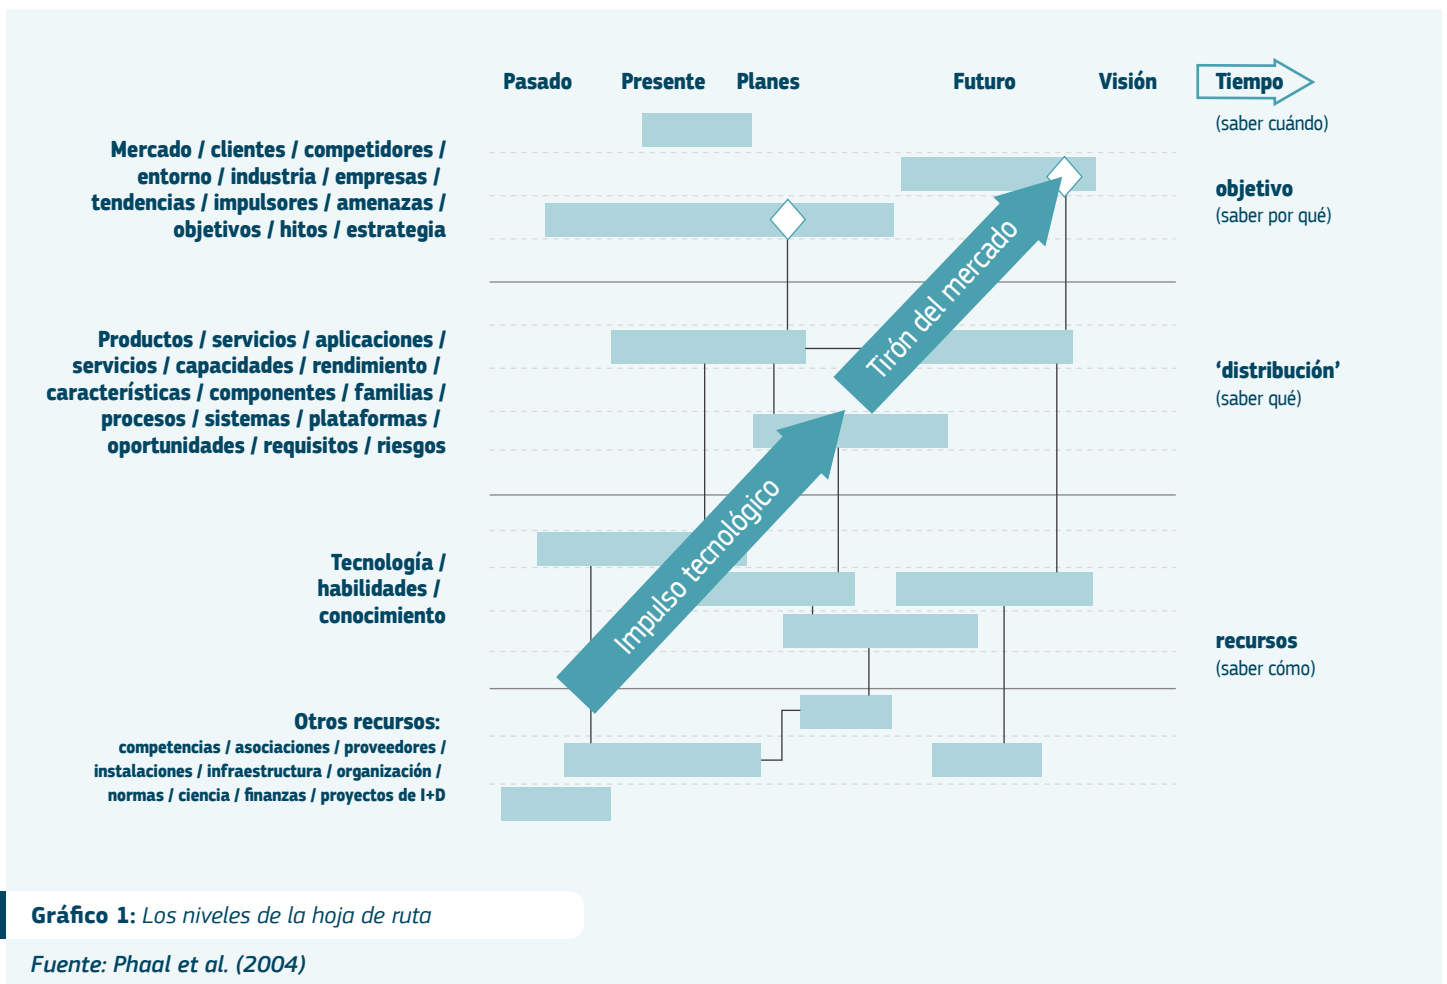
Pasado Presente Planes Futuro Visión Tiempo

(saber cuándo)

Mercado / clientes / competidores / entorno / industria / empresas / tendencias / impulsores / amenazas / objetivos / hitos / estrategia

objetivo
(saber por qué)

Productos / servicios / aplicaciones / servicios / capacidades / rendimiento / características / componentes / familias / procesos / sistemas / plataformas / oportunidades / requisitos / riesgos

'distribución'
(saber qué)

Tecnología / habilidades / conocimiento

recursos
(saber cómo)

Otros recursos:
competencias / asociaciones / proveedores / instalaciones / infraestructura / organización / normas / ciencia / finanzas / proyectos de I+D

Tirón del mercado

Impulso tecnológico

Gráfico 1: Los niveles de la hoja de ruta

Fuente: Phaal et al. (2004)